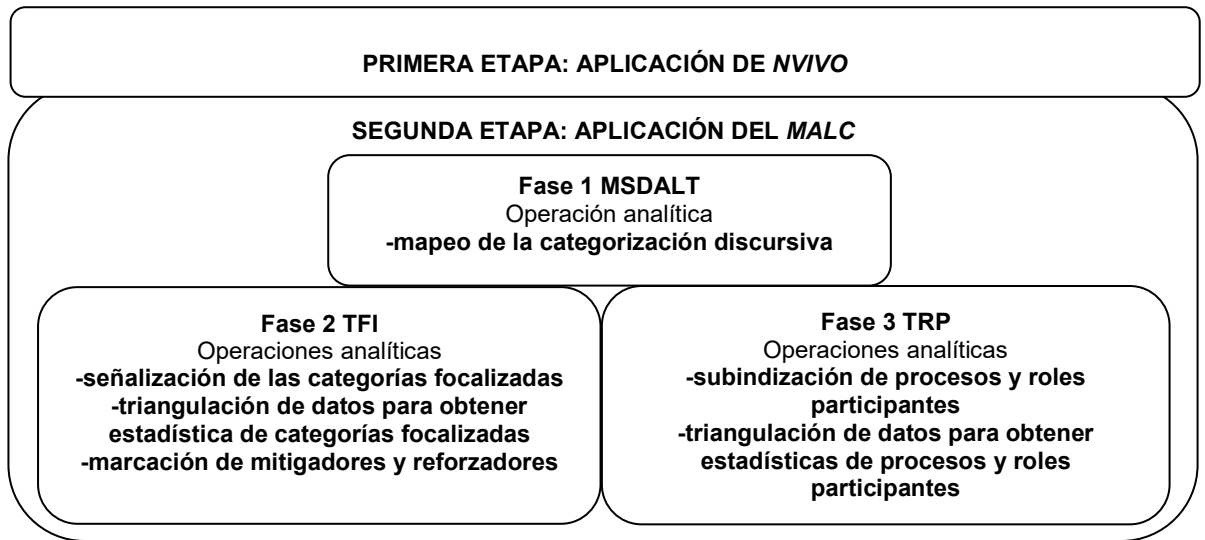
PRIMERA ETAPA: APLICACIÓN DE *NVIVO*

SEGUNDA ETAPA: APLICACIÓN DEL *MALC*

Fase 1 MSDALT
Operación analítica
-mapeo de la categorización discursiva

Fase 2 TFI
Operaciones analíticas
-señalización de las categorías focalizadas
-triangulación de datos para obtener estadística de categorías focalizadas
-marcación de mitigadores y reforzadores

Fase 3 TRP
Operaciones analíticas
-subindización de procesos y roles participantes
-triangulación de datos para obtener estadísticas de procesos y roles participantes